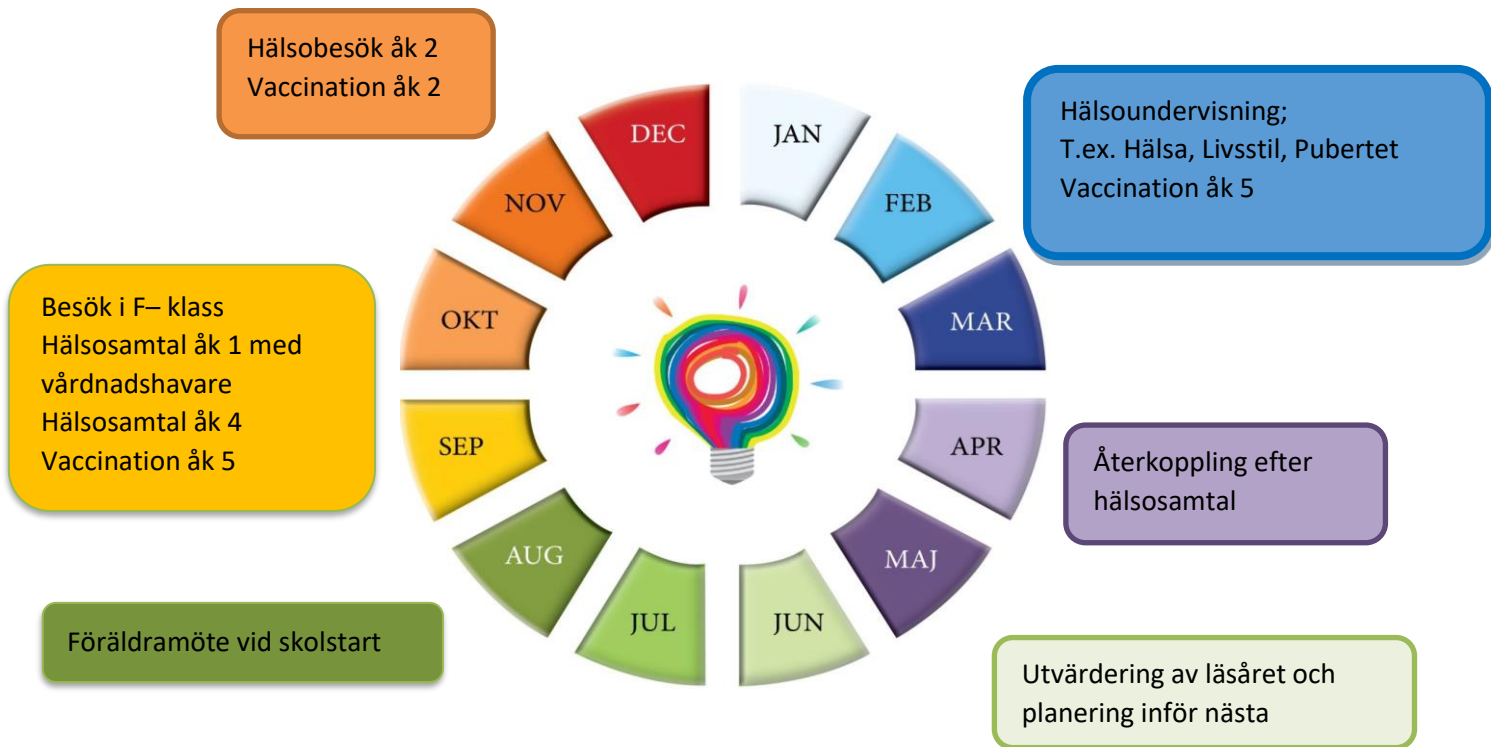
Hälsobesök åk 2
Vaccination åk 2

DEC

JAN

Hälsoundervisning;
T.ex. Hälsa, Livsstil, Pubertet
Vaccination åk 5

NOV

FEB

Besök i F– klass
Hälsosamtal åk 1 med vårdnadshavare
Hälsosamtal åk 4
Vaccination åk 5

OKT

MAR

SEP

APR

Återkoppling efter hälsosamtal

AUG

MAJ

JUL

JUN

Föräldramöte vid skolstart

Utvärdering av läsåret och planering inför nästa